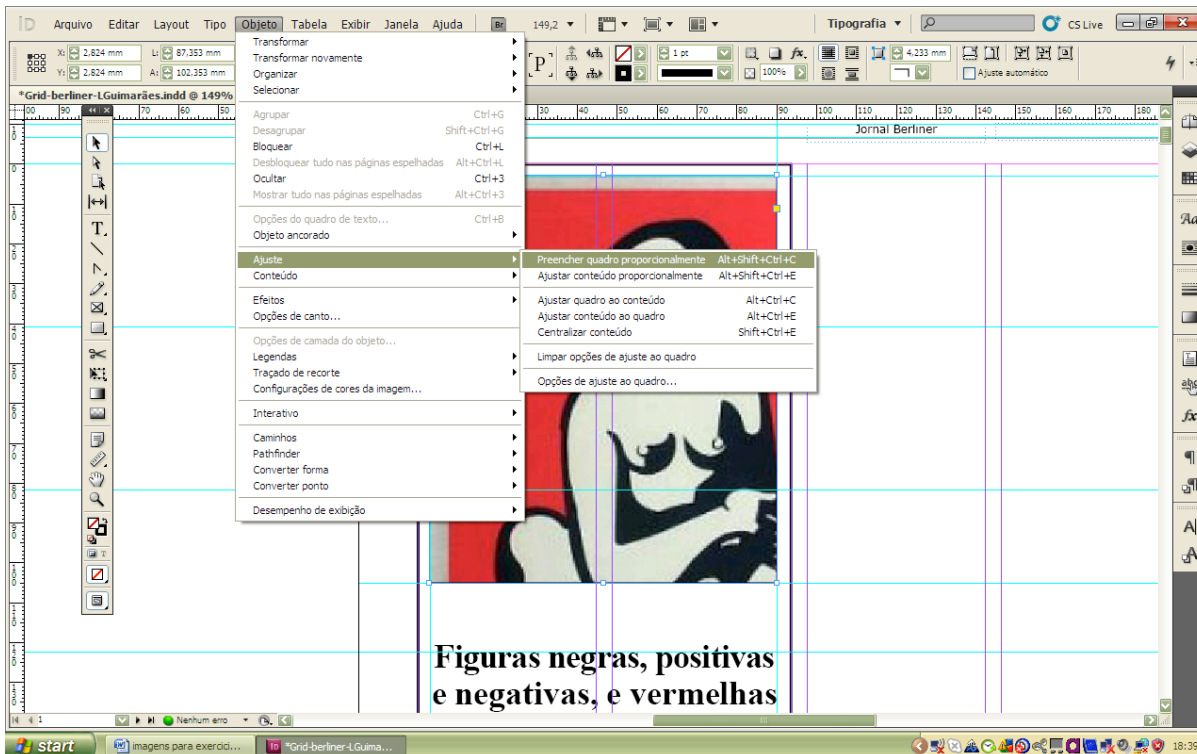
ID Arquivo Editar Layout Tipo Objeto Tabela Exibir Janela Ajuda Br 149,2 ▾ Tipografia ▾ CS Live

X: 2,824 mm Y: 2,824 mm L: 87,353 mm A: 102,353 mm 1 pt 100% 4,233 mm Ajuste automático

*Grid-berliner-LGuimarães.indd @ 149%

Transformar
Transformar novamente
Organizar
Selecionar

Agrupar Ctrl+G
Desagrupar Shift+Ctrl+G
Bloquear Ctrl+L
Desbloquear tudo nas páginas espelhadas Alt+Ctrl+L
Ocultar Ctrl+3
Mostrar tudo nas páginas espelhadas Alt+Ctrl+3

Opções do quadro de texto... Ctrl+B
Objeto ancorado

Ajuste
Conteúdo

Efeitos
Opções de canto...

Opções de camada do objeto...
Legendas
Traçado de recorte
Configurações de cores da imagem...

Interativo

Caminhos
Pathfinder
Converter forma
Converter ponto

Desempenho de exibição

Preencher quadro proporcionalmente Alt+Shift+Ctrl+C
Ajustar conteúdo proporcionalmente Alt+Shift+Ctrl+E

Ajustar quadro ao conteúdo Alt+Ctrl+C
Ajustar conteúdo ao quadro Alt+Ctrl+E
Centralizar conteúdo Shift+Ctrl+E

Limpar opções de ajuste ao quadro

Opções de ajuste ao quadro...

Jornal Berliner

Figuras negras, positivas e negativas, e vermelhas

1 Nenhum erro

start imagens para exercici... *Grid-berliner-LGuima... 18:36